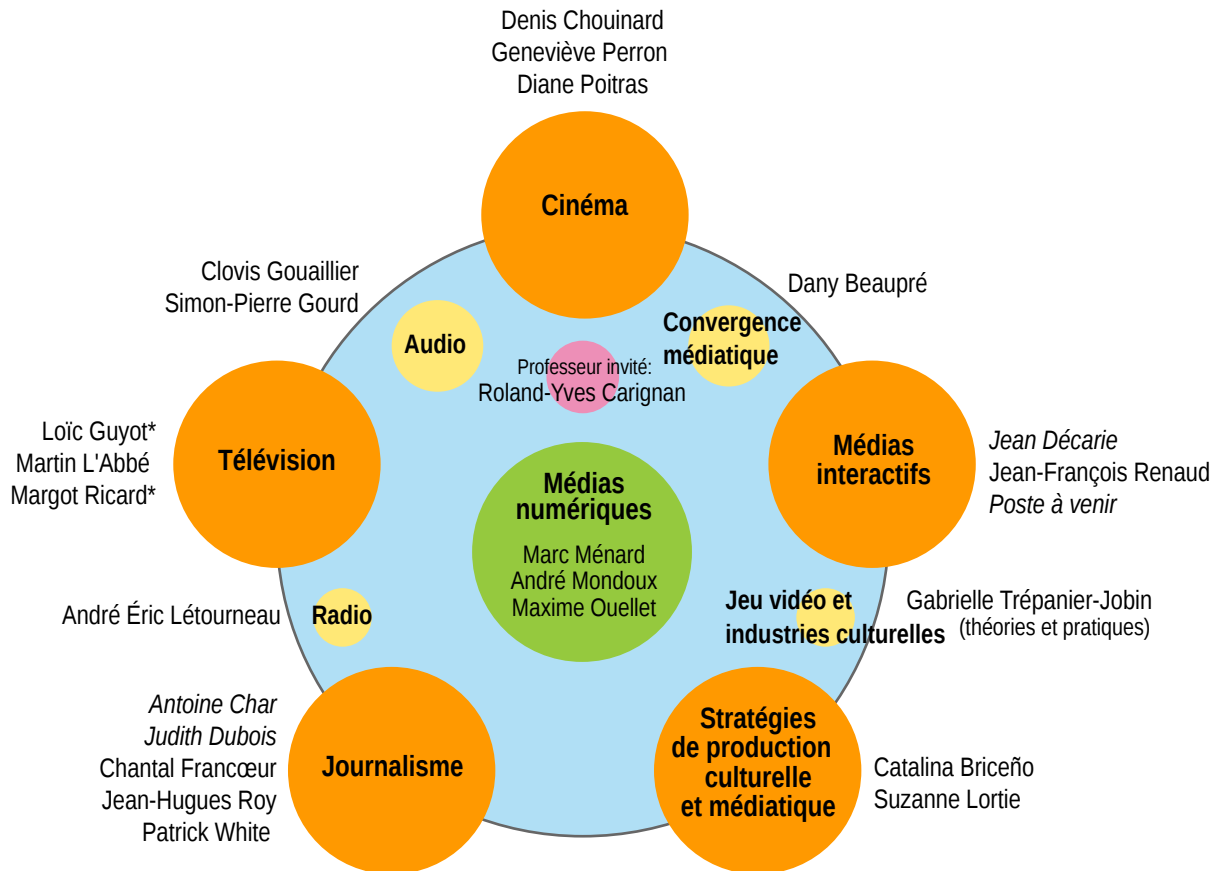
Denis Chouinard
Geneviève Perron
Diane Poitras

Cinéma

Clovis Gouaillier
Simon-Pierre Gourd

Audio

Professeur invité:
Roland-Yves Carignan

Dany Beaupré

Convergence médiatique

Loïc Guyot*
Martin L'Abbé
Margot Ricard*

Télévision

Médias interactifs

Jean Décarie
Jean-François Renaud
Poste à venir

Médias numériques

Marc Ménard
André Mondoux
Maxime Ouellet

André Éric Létourneau

Radio

Jeu vidéo et industries culturelles

Gabrielle Trépanier-Jobin
(théories et pratiques)

Antoine Char
Judith Dubois
Chantal Francœur
Jean-Hugues Roy
Patrick White

Journalisme

Stratégies de production culturelle et médiatique

Catalina Briceño
Suzanne Lortie